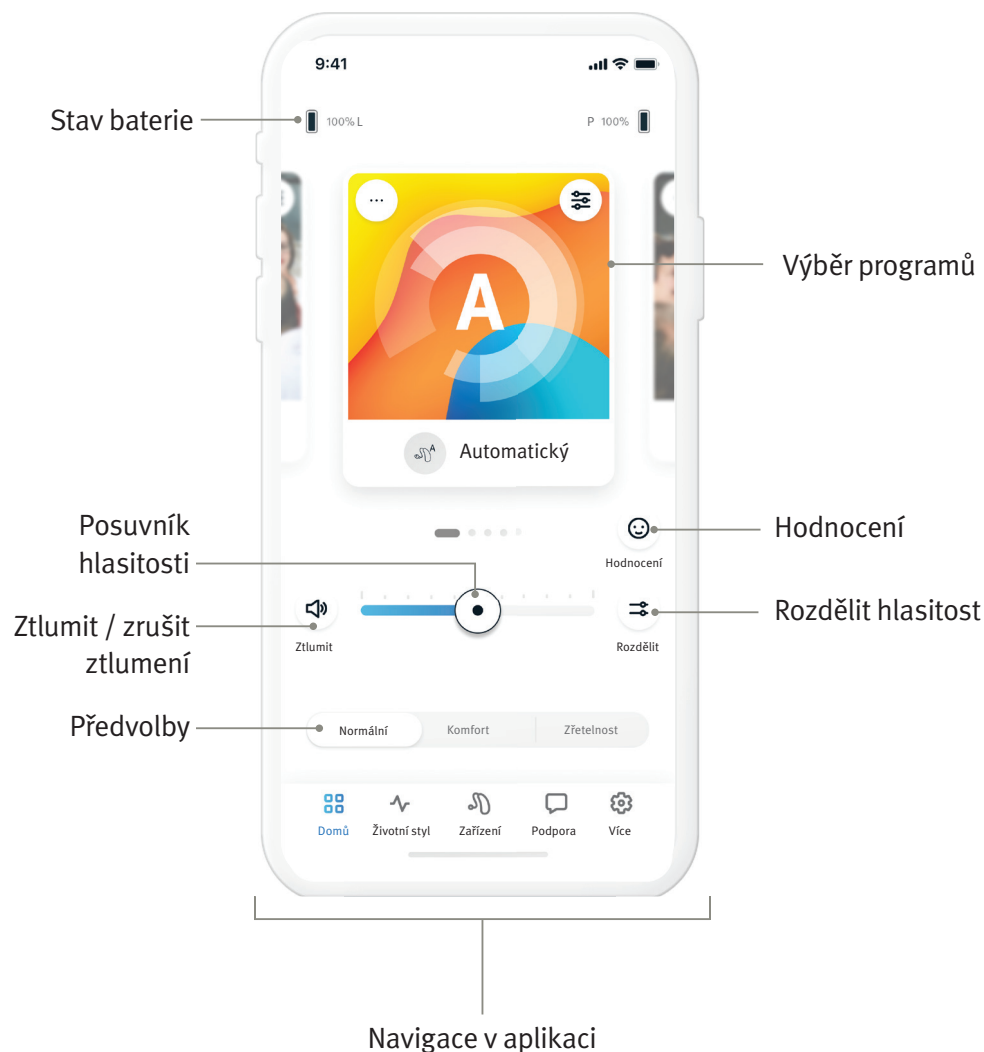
9:41

Stav baterie

100% L

P 100%

...

A

Výběr programů

Automatický

Posuvník hlasitosti

Hodnocení

Hodnocení

Ztlumit / zrušit ztlumení

Ztlumit

Rozdělit hlasitost

Rozdělit

Předvolby

Normální

Komfort

Zřetelnost

Domů

Životní styl

Zařízení

Podpora

Více

Navigace v aplikaci